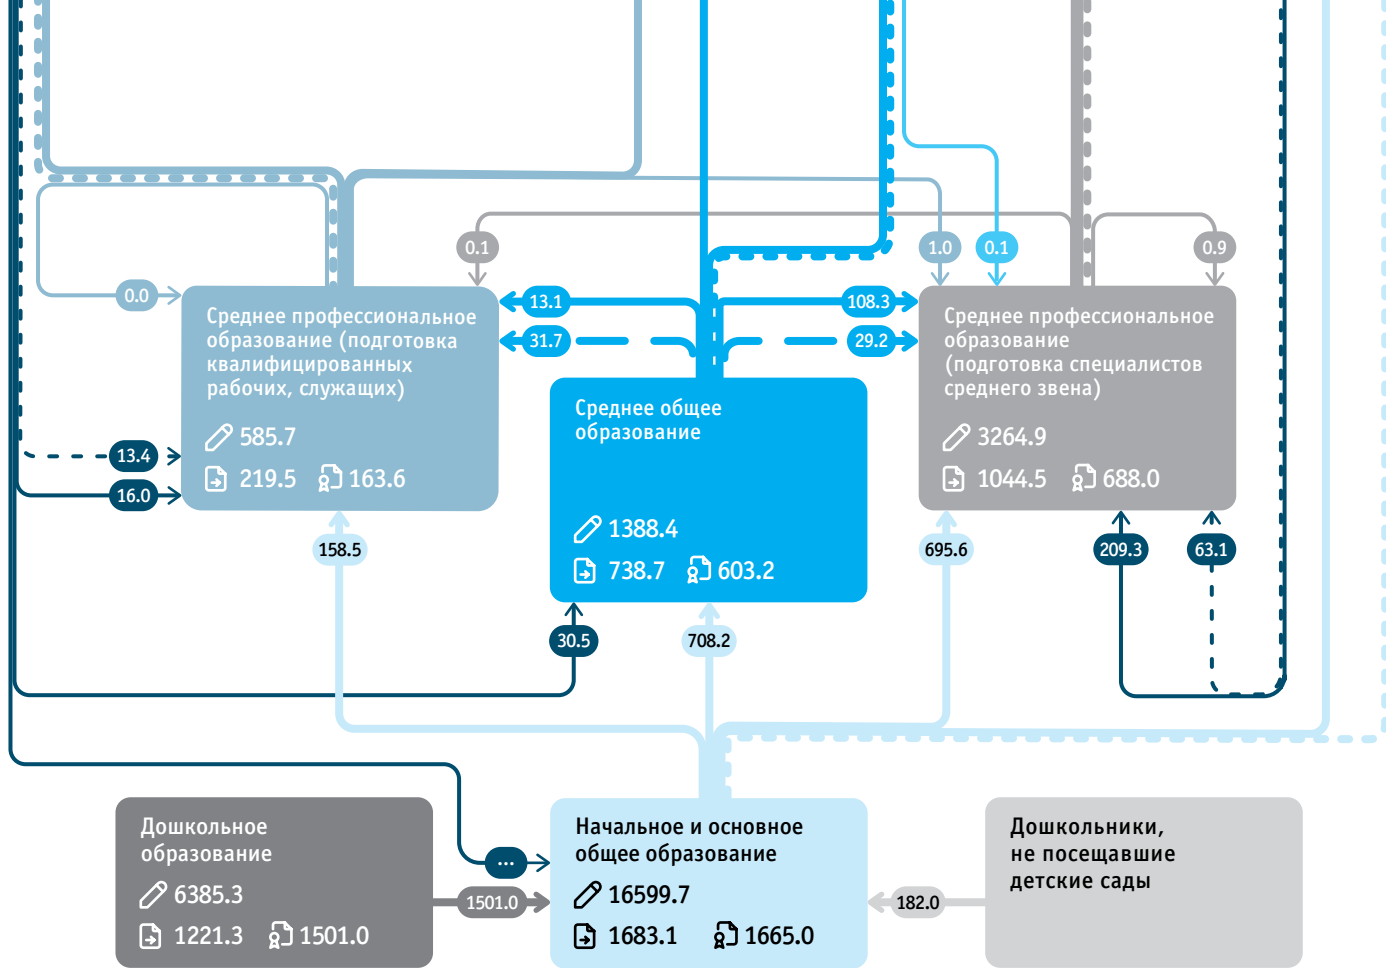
0.1

1.0

0.1

0.9

0.0

13.1

108.3

31.7

29.2

Среднее профессиональное образование (подготовка квалифицированных рабочих, служащих)

585.7

219.5 163.6

13.4

16.0

Среднее общее образование

1388.4

738.7 603.2

Среднее профессиональное образование (подготовка специалистов среднего звена)

3264.9

1044.5 688.0

158.5

695.6

209.3

63.1

30.5

708.2

Дошкольное образование

6385.3

1221.3 1501.0

...

1501.0

Начальное и основное общее образование

16599.7

1683.1 1665.0

182.0

Дошкольники, не посещавшие детские сады